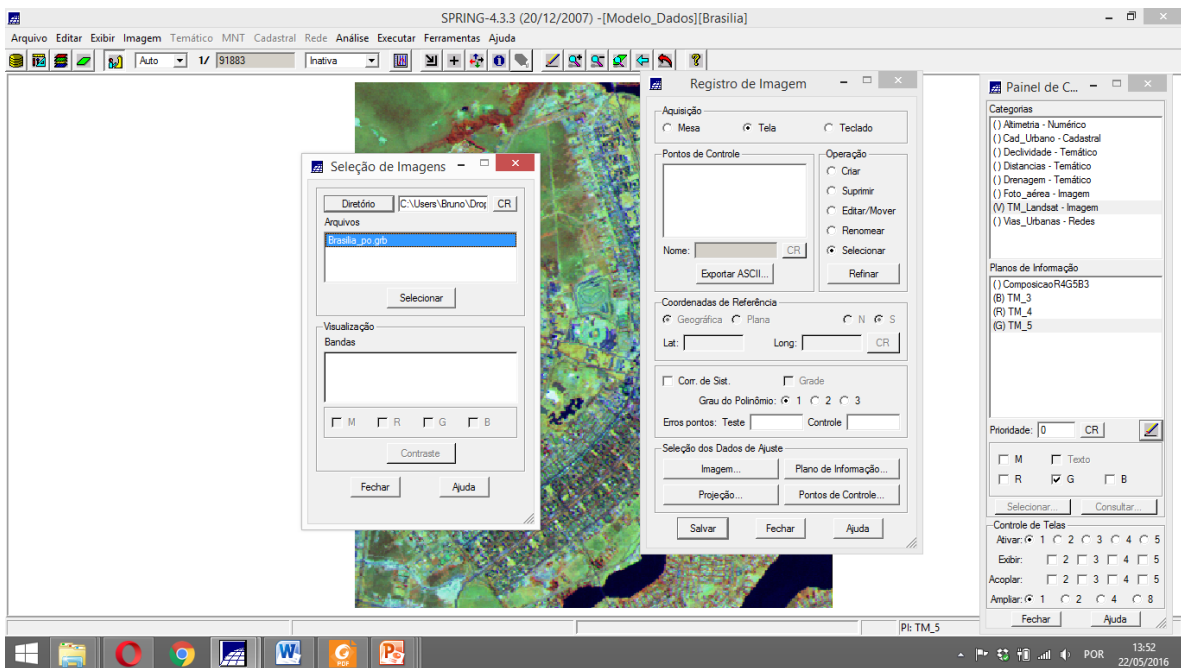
SPRING-4.3.3 (20/12/2007) -[Modelo_Dados][Brasilia]

Arquivo Editar Exibir Imagem Temático MNT Cadastral Rede Análise Executar Ferramentas Ajuda

Auto 1/ 91883 Inativa

Seleção de Imagens

Diretório C:\Users\Bruno\Dro CR
Arquivos
Brasilia_po.grb
Selecionar

Visualização
Bandas
M R G B
Contraste
Fechar Ajuda

Registro de Imagem

Aquisição
Mesa Tela Teclado

Pontos de Controle
Nome: CR
Exportar ASCII...

Operação
Criar
Suprimir
Editar/Mover
Renomear
Selecionar
Refinar

Coordenadas de Referência
Geográfica Plana N S
Lat: Long: CR

Corr. de Sist. Grade
Grau do Polinômio: 1 2 3
Erros pontos: Teste Controle

Seleção dos Dados de Ajuste
Imagem... Plano de Informação...
Projeção... Pontos de Controle...

Salvar Fechar Ajuda

Painel de C...

Categorias
() Altimetria - Numérico
() Cad_Urbano - Cadastral
() Declividade - Temático
() Distancias - Temático
() Drenagem - Temático
() Foto_aérea - Imagem
(V) TM_Landsat - Imagem
() Vias_Urbanas - Redes

Planos de Informação
() ComposicaoR4G5B3
(B) TM_3
(R) TM_4
(G) TM_5

Prioridade: 0 CR

M Texto
R G B
Selecionar... Consultar...

Controle de Telas
Ativar: 1 2 3 4 5
Exibir: 2 3 4 5
Acoplar: 2 3 4 5
Ampliar: 1 2 4 8
Fechar Ajuda

PI: TM_5

POR 13:52 22/05/2016